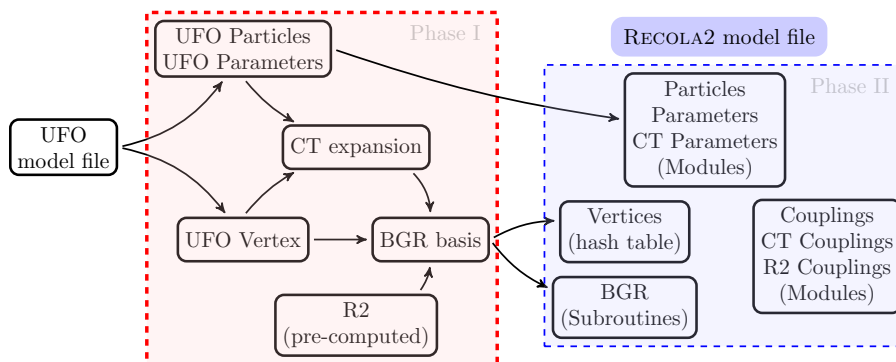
Phase I

UFO Particles
UFO Parameters

UFO
model file

CT expansion

UFO Vertex

BGR basis

R2
(pre-computed)

RECOLA2 model file

Phase II

Particles
Parameters
CT Parameters
(Modules)

Vertices
(hash table)

Couplings
CT Couplings
R2 Couplings
(Modules)

BGR
(Subroutines)